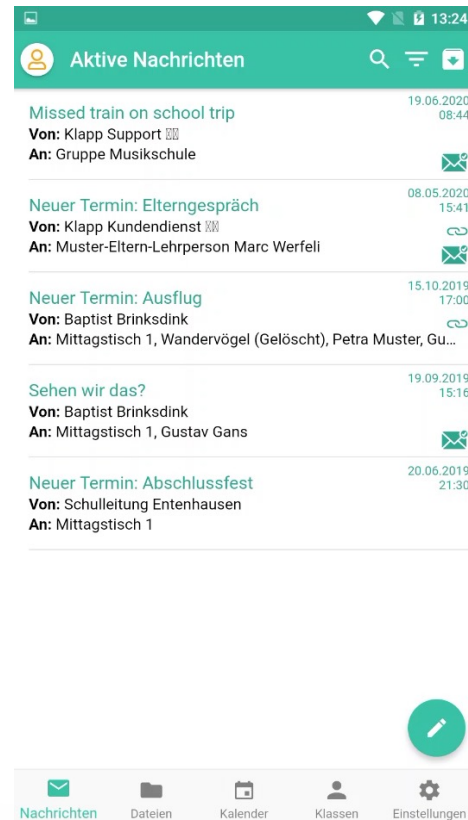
13:24

Aktive Nachrichten

Missed train on school trip
Von: Klapp Support
An: Gruppe Musikschule
19.06.2020 08:44

Neuer Termin: Elterngespräch
Von: Klapp Kundendienst
An: Muster-Eltern-Lehrperson Marc Werfeli
08.05.2020 15:41

Neuer Termin: Ausflug
Von: Baptist Brinksdink
An: Mittagstisch 1, Wandervögel (Gelöscht), Petra Muster, Gu...
15.10.2019 17:00

Sehen wir das?
Von: Baptist Brinksdink
An: Mittagstisch 1, Gustav Gans
19.09.2019 15:16

Neuer Termin: Abschlussfest
Von: Schulleitung Entenhausen
An: Mittagstisch 1
20.06.2019 21:30

Nachrichten Dateien Kalender Klassen Einstellungen